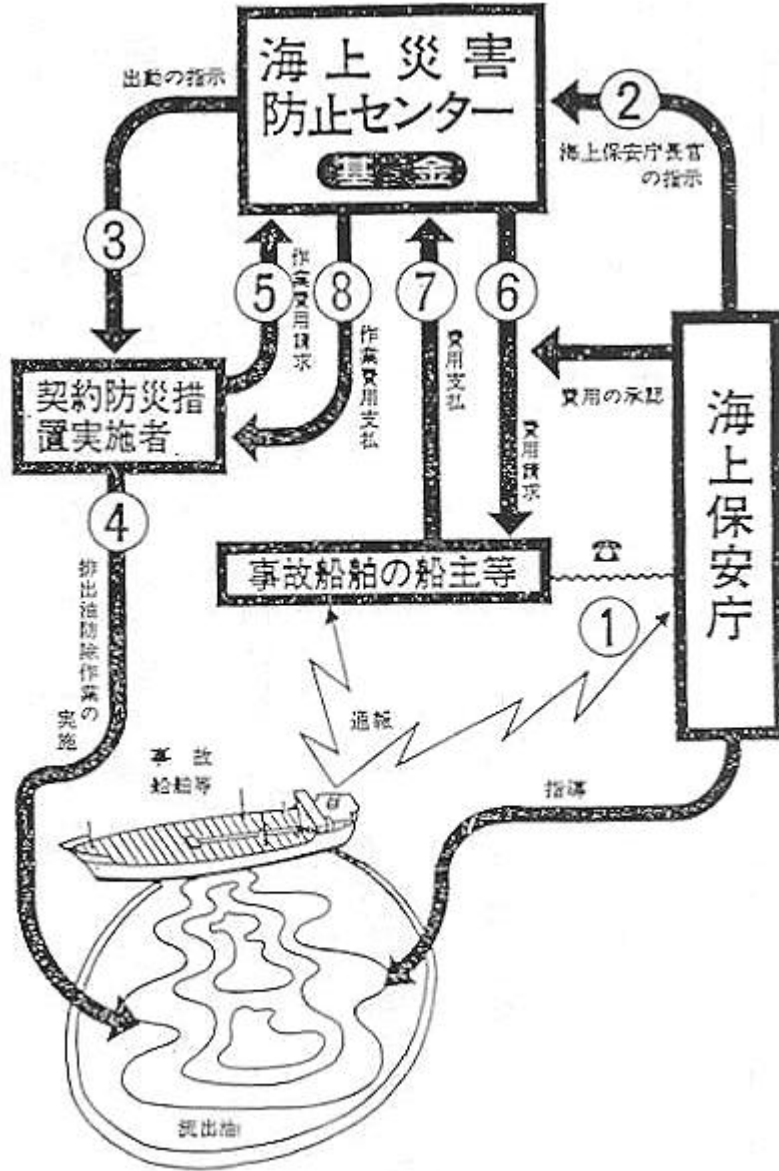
海上災害防止センター
基金
出動の指示
②
海上保安庁長官の指示
③
⑤
作業費用請求
⑧
作業費用支払
⑦
費用支払
⑥
費用請求
費用の承認
契約防災措置実施者
海上保安庁
④
排出油防除作業の実施
事故船舶の船主等
①
通報
事故船舶等
指導
流出油